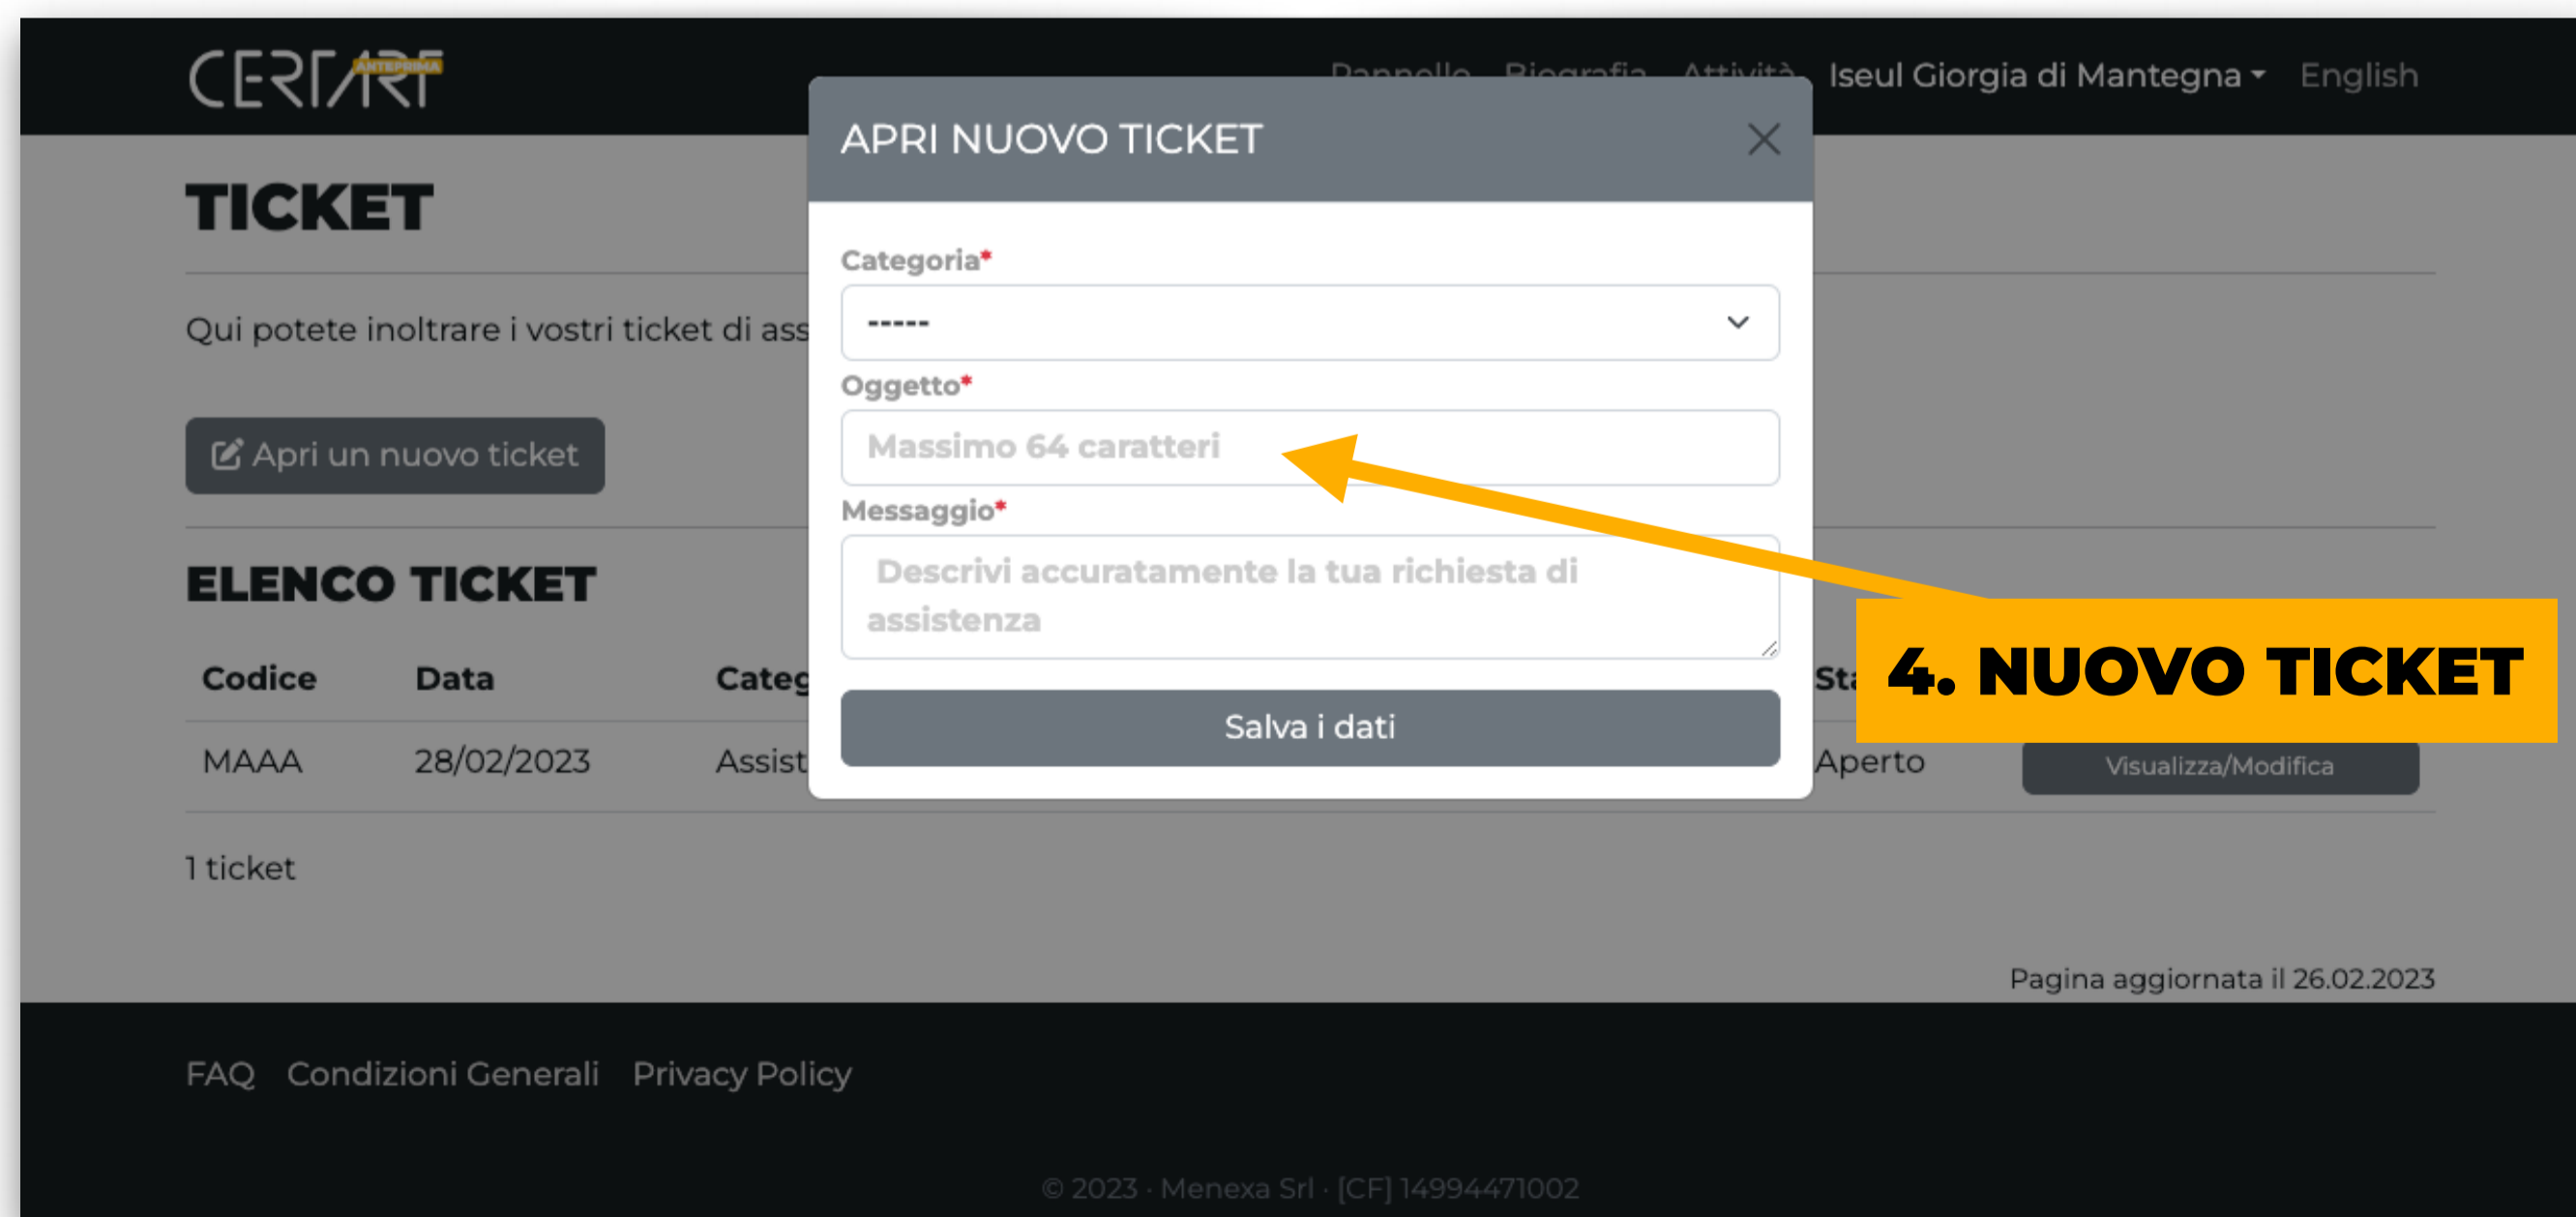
CERTART ANTEPRIMA

Pannello Biografia Attività Iseul Giorgia di Mantegna English

TICKET

Qui potete inoltrare i vostri ticket di ass

Apri un nuovo ticket

ELENCO TICKET

| Codice | Data | Categ | Sta |
|---|---|---|---|
| MAAA | 28/02/2023 | Assist | Aperto | Visualizza/Modifica |

1 ticket

APRI NUOVO TICKET

Categoria*

-----

Oggetto*

Massimo 64 caratteri

Messaggio*

Descrivi accuratamente la tua richiesta di assistenza

Salva i dati

4. NUOVO TICKET

Pagina aggiornata il 26.02.2023

FAQ Condizioni Generali Privacy Policy

© 2023 · Menexa Srl · [CF] 14994471002